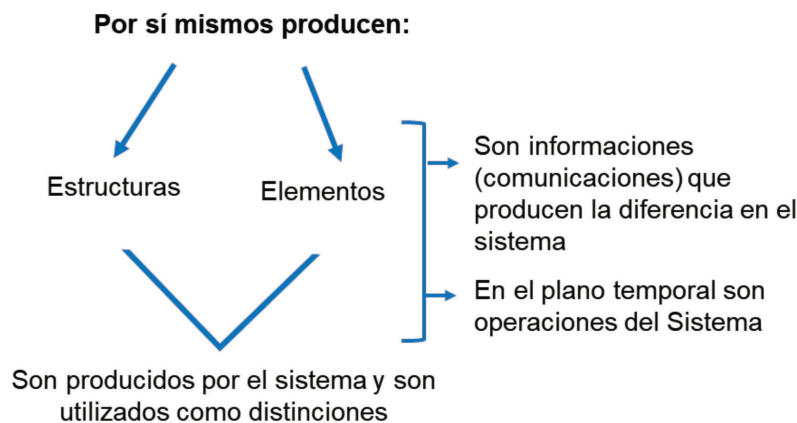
Por sí mismos producen:

Estructuras

Elementos

Son informaciones (comunicaciones) que producen la diferencia en el sistema

En el plano temporal son operaciones del Sistema

Son producidos por el sistema y son utilizados como distinciones